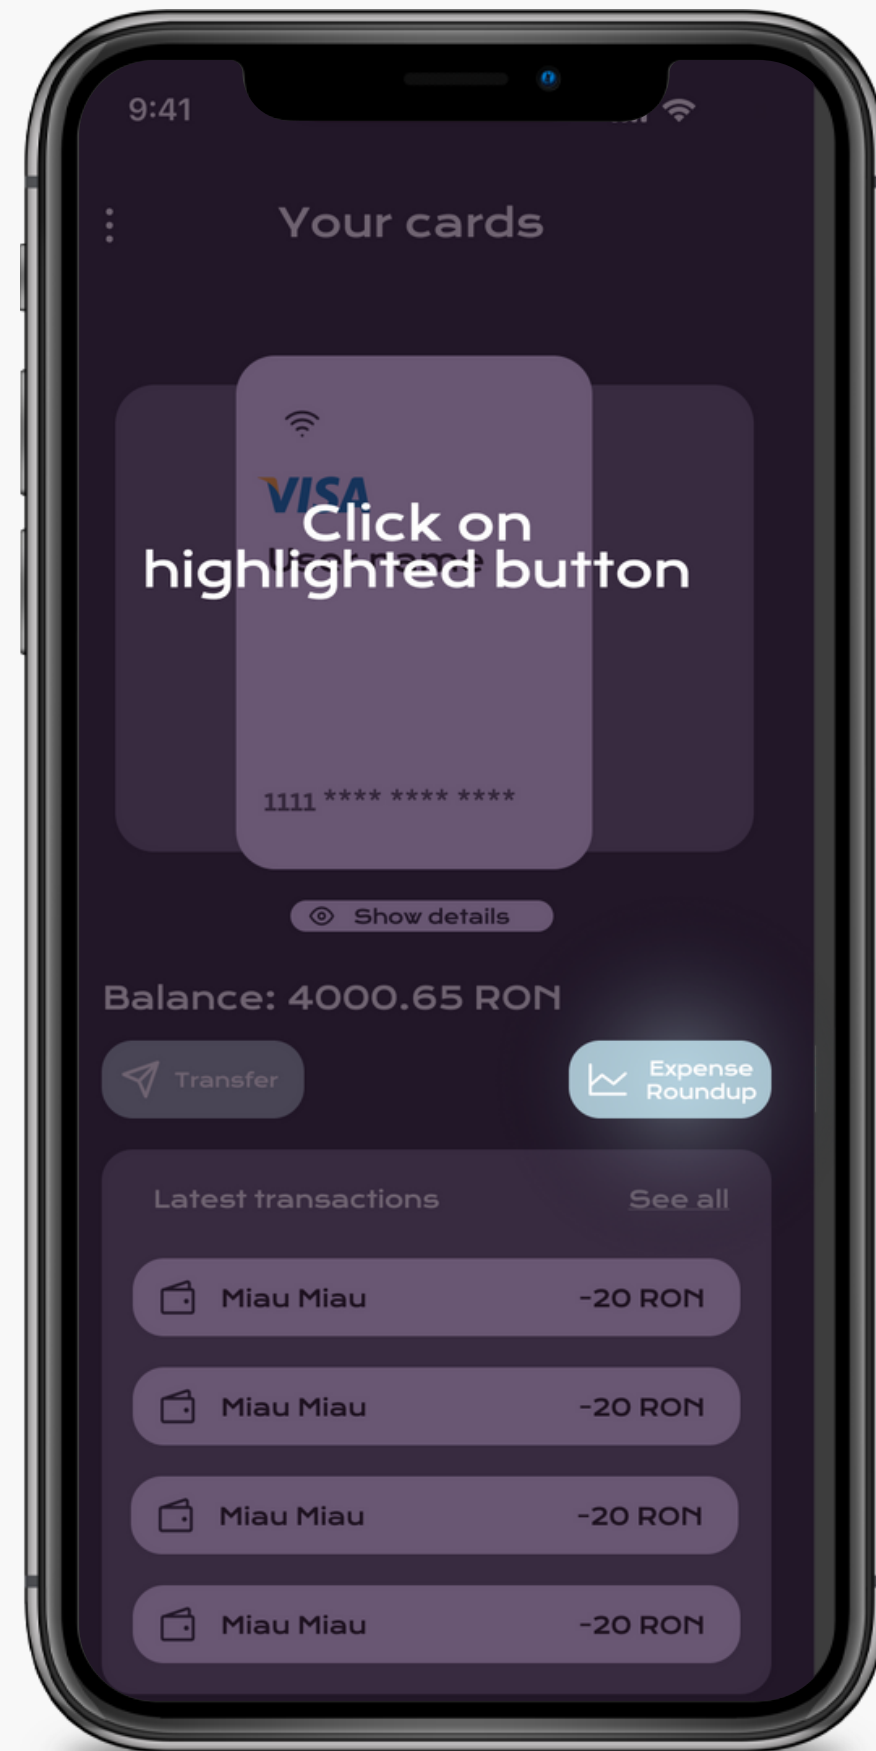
9:41

Your cards

VISA

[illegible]

Click on highlighted button

1111 **** **** ****

Show details

Balance: 4000.65 RON

Transfer

Expense Roundup

Latest transactions

See all

Miau Miau -20 RON

Miau Miau -20 RON

Miau Miau -20 RON

Miau Miau -20 RON